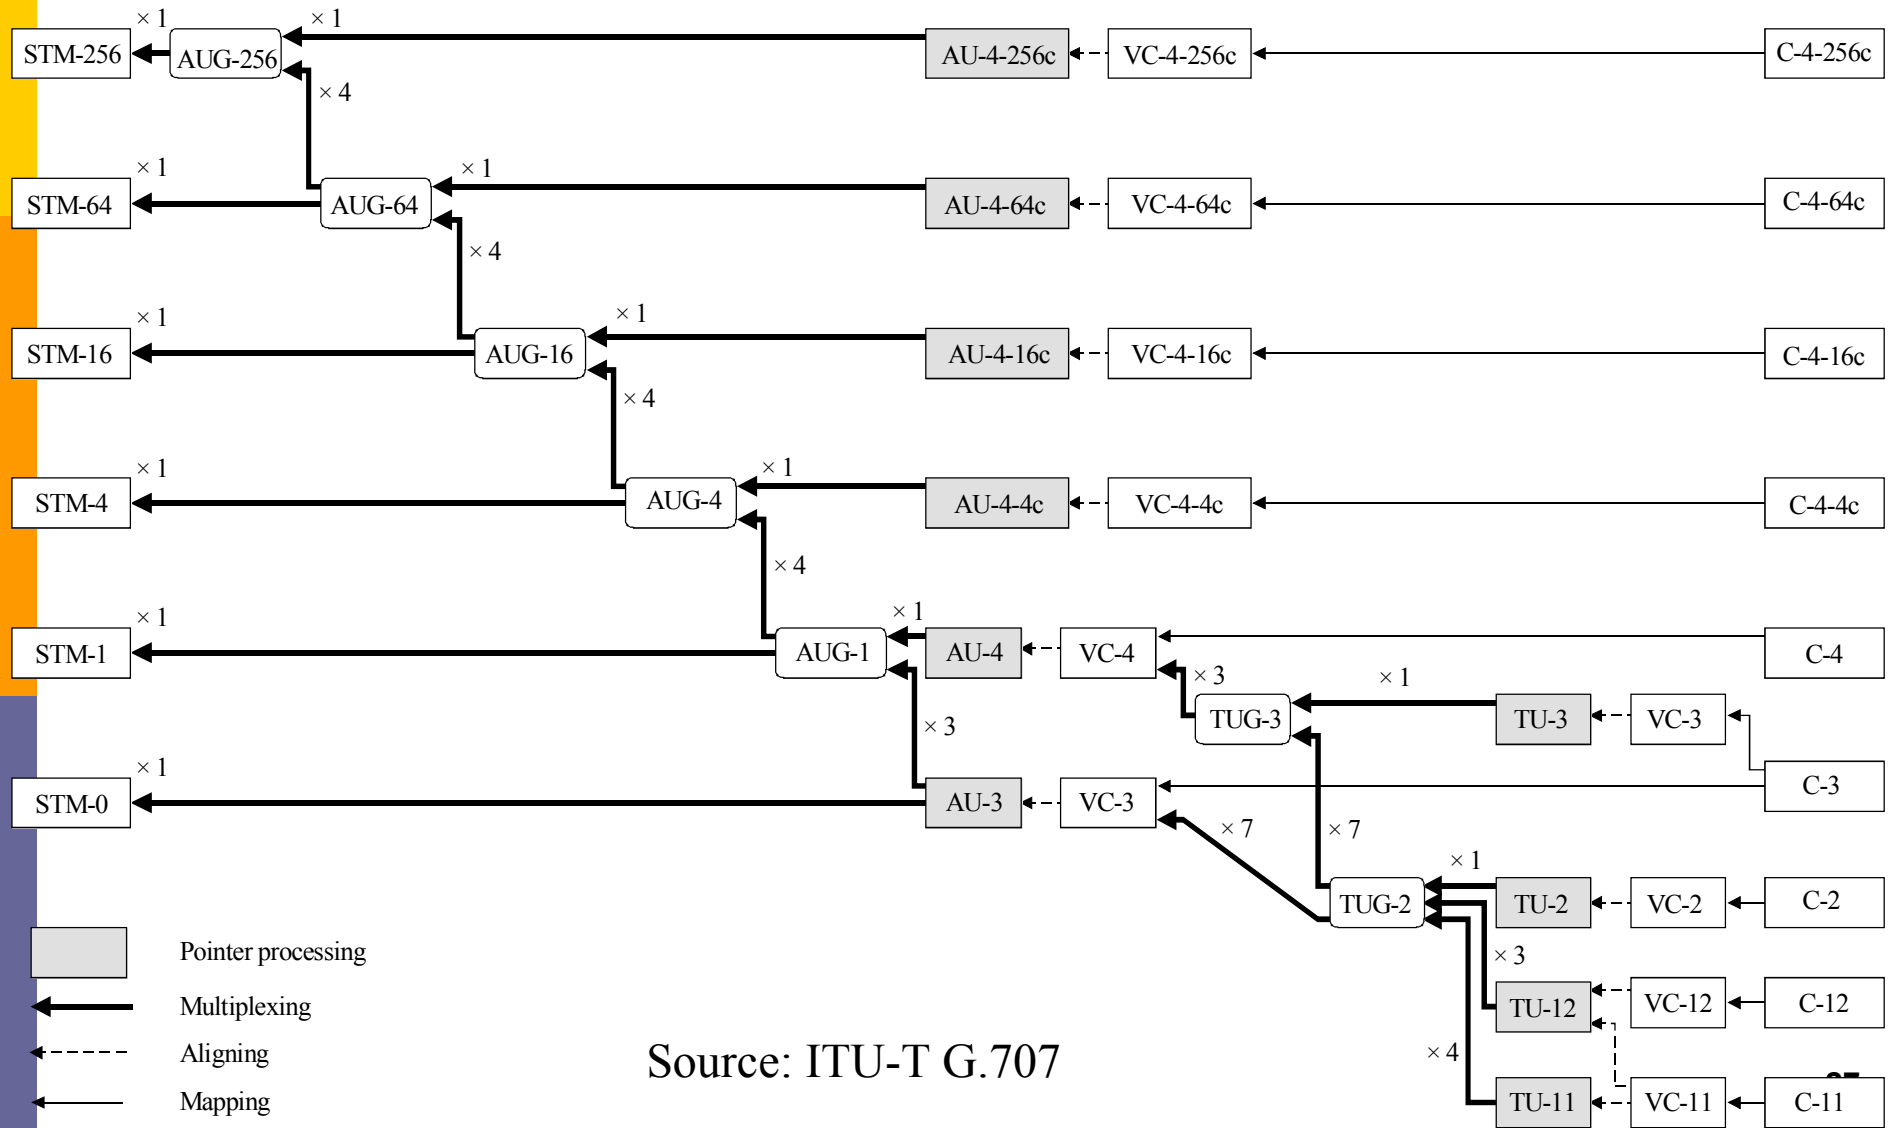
STM-256 × 1 AUG-256 × 1 AU-4-256c VC-4-256c C-4-256c
× 4
STM-64 × 1 AUG-64 × 1 AU-4-64c VC-4-64c C-4-64c
× 4
STM-16 × 1 AUG-16 × 1 AU-4-16c VC-4-16c C-4-16c
× 4
STM-4 × 1 AUG-4 × 1 AU-4-4c VC-4-4c C-4-4c
× 4
STM-1 × 1 AUG-1 × 1 AU-4 VC-4 C-4
× 3 TUG-3 × 1 TU-3 VC-3
× 3
C-3
STM-0 × 1 AU-3 VC-3
× 7 × 7
× 1
TUG-2 TU-2 VC-2 C-2
× 3
TU-12 VC-12 C-12
× 4
TU-11 VC-11 C-11

Pointer processing
Multiplexing
Aligning
Mapping

Source: ITU-T G.707

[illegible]